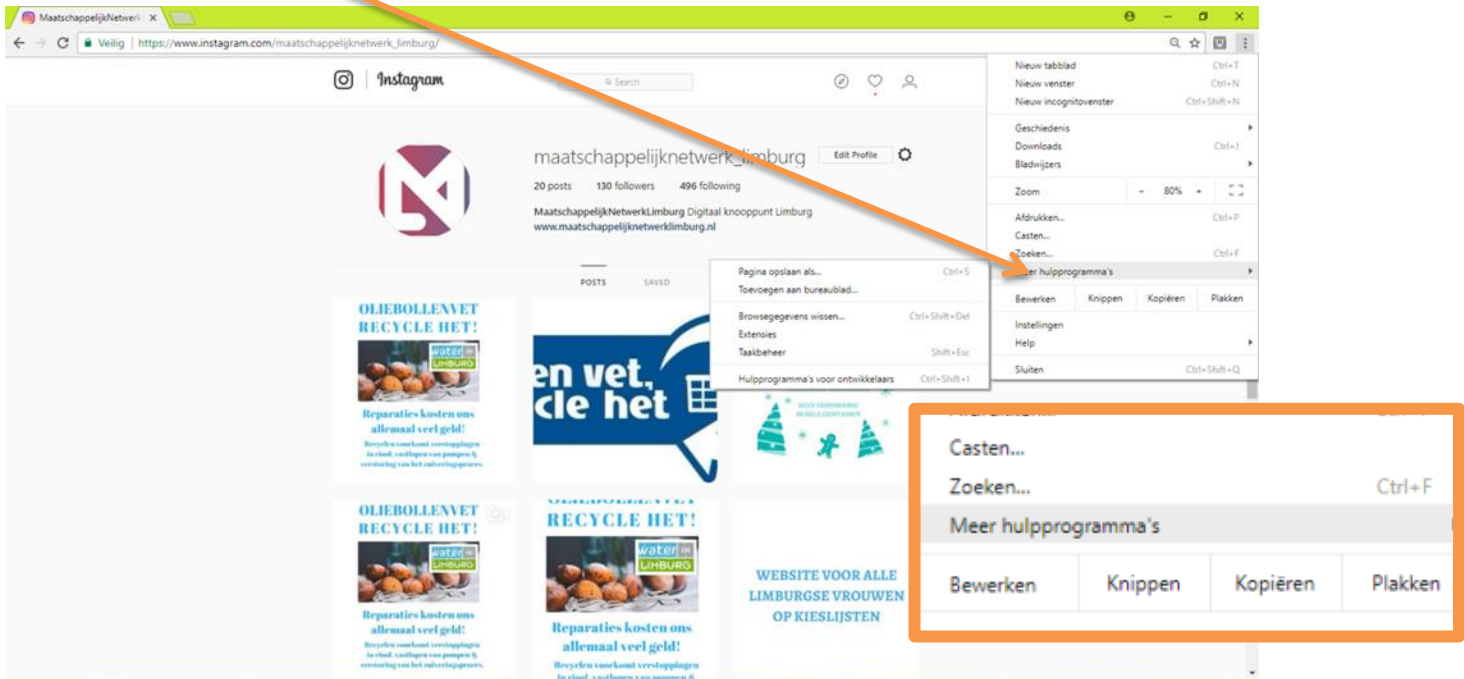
MaatschappelijkNetwerk ×

Veilig | https://www.instagram.com/maatschappelijknetwerk_limburg/

Instagram

Search

maatschappelijknetwerk_limburg Edit Profile

20 posts 130 followers 496 following

MaatschappelijkNetwerkLimburg Digitaal knooppunt Limburg
www.maatschappelijknetwerklimburg.nl

POSTS SAVED

OLIEBOLLENVET RECYCLE HET!

water in LIMBURG

Reparaties kosten ons allemaal veel geld!

Recyclen voorkomt verstoppingen in riool, vastlopen van pompen & verstoring van het zuiveringsproces.

en vet, cle het

GOED VERPAKKING IN GELE CONTAINER

OLIEBOLLENVET RECYCLE HET!

water in LIMBURG

Reparaties kosten ons allemaal veel geld!

Recyclen voorkomt verstoppingen in riool, vastlopen van pompen & verstoring van het zuiveringsproces.

RECYCLE HET!

water in LIMBURG

Reparaties kosten ons allemaal veel geld!

Recyclen voorkomt verstoppingen in riool, vastlopen van pompen &

WEBSITE VOOR ALLE LIMBURGSE VROUWEN OP KIESLIJSTEN

Nieuw tabblad Ctrl+T
Nieuw venster Ctrl+N
Nieuw incognitovenster Ctrl+Shift+N
Geschiedenis
Downloads Ctrl+J
Bladwijzers
Zoom - 80% +
Afdrukken... Ctrl+P
Casten...
Zoeken... Ctrl+F
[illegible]er hulpprogramma's
Bewerken Knippen Kopiëren Plakken
Instellingen
Help
Sluiten Ctrl+Shift+Q

Pagina opslaan als... Ctrl+S
Toevoegen aan bureaublad...
Browsegegevens wissen... Ctrl+Shift+Del
Extensies
Taakbeheer Shift+Esc
Hulpprogramma's voor ontwikkelaars Ctrl+Shift+I

Casten...
Zoeken... Ctrl+F
Meer hulpprogramma's
Bewerken Knippen Kopiëren Plakken